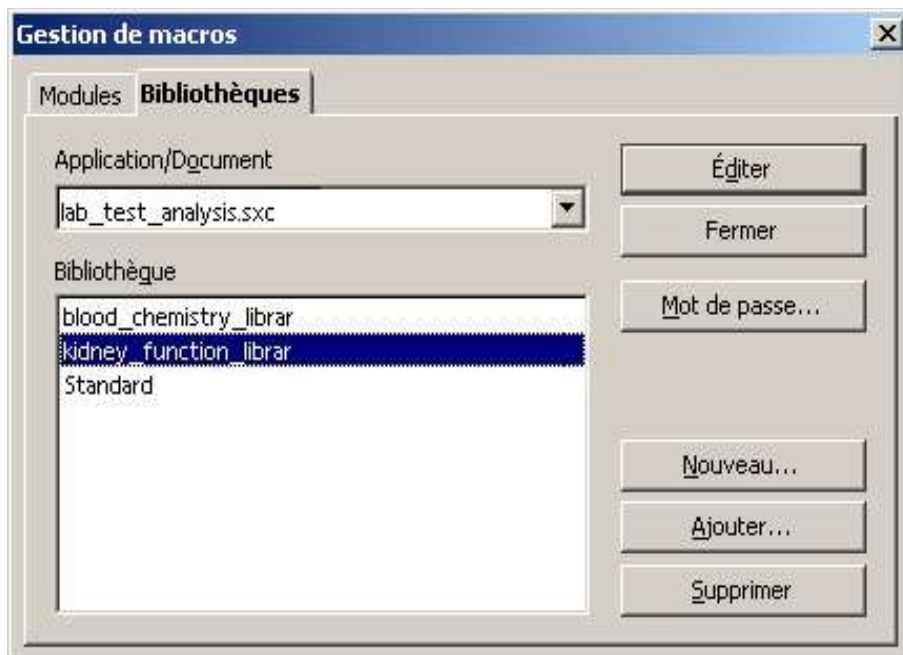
Gestion de macros

Modules Bibliothèques

Application/Document

lab_test_analysis.sxc

Bibliothèque

blood_chemistry_librar
kidney_function_librar
Standard

Éditer

Fermer

Mot de passe...

Nouveau...

Ajouter...

Supprimer